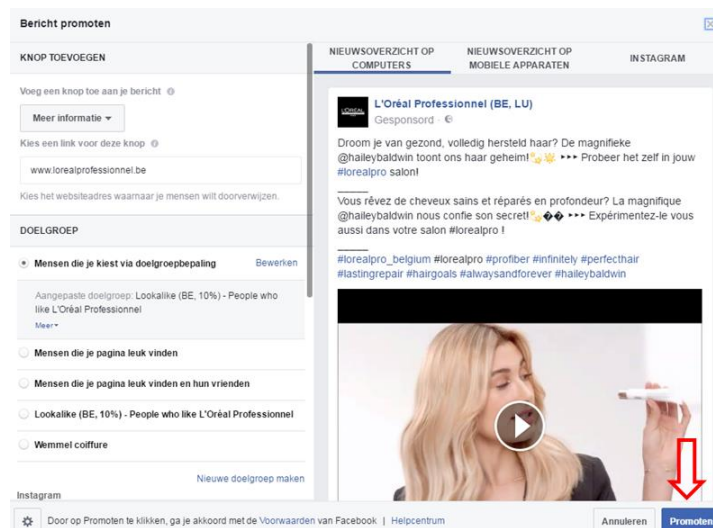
Bericht promoten

KNOP TOEVOEGEN

Voeg een knop toe aan je bericht

Meer informatie ▾

Kies een link voor deze knop

www.lorealprofessionnel.be

Kies het websiteadres waarnaar je mensen wilt doorverwijzen.

DOELGROEP

Mensen die je kiest via doelgroepbepaling Bewerken

Aangepaste doelgroep: Lookalike (BE, 10%) - People who like L'Oréal Professionnel
Meer▾

Mensen die je pagina leuk vinden

Mensen die je pagina leuk vinden en hun vrienden

Lookalike (BE, 10%) - People who like L'Oréal Professionnel

Wemmel coiffure

Nieuwe doelgroep maken

Instagram

NIEUWSOVERZICHT OP COMPUTERS

NIEUWSOVERZICHT OP MOBIELE APPARATEN

INSTAGRAM

L'Oréal Professionnel (BE, LU)
Gesponsord ·

Droom je van gezond, volledig hersteld haar? De magnifieke @haileybaldwin toont ons haar geheim! ▸▸▸ Probeer het zelf in jouw #lorealpro salon!

_____
Vous rêvez de cheveux sains et réparés en profondeur? La magnifique @haileybaldwin nous confie son secret! ▸▸▸ Expérimentez-le vous aussi dans votre salon #lorealpro !

_____
#lorealpro_belgium #lorealpro #profiber #infinitely #perfecthair #lastingrepair #hairgoals #alwaysandforever #haileybaldwin

Door op Promoten te klikken, ga je akkoord met de Voorwaarden van Facebook | Helpcentrum

Annuleren

Promoten